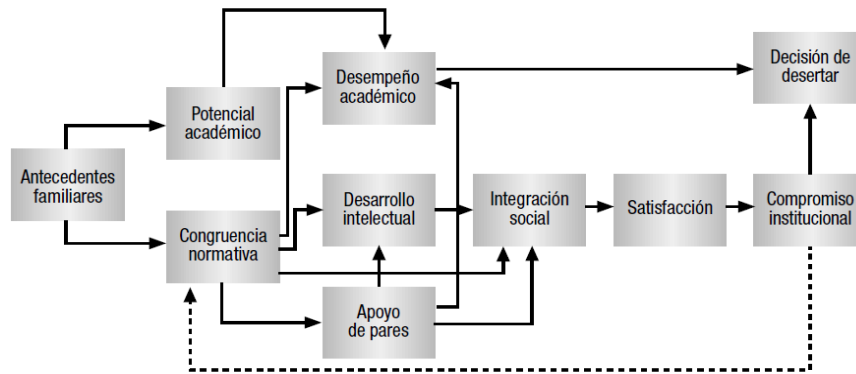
Antecedentes familiares

Potencial académico

Congruencia normativa

Desempeño académico

Desarrollo intelectual

Apoyo de pares

Integración social

Satisfacción

Compromiso institucional

Decisión de desertar